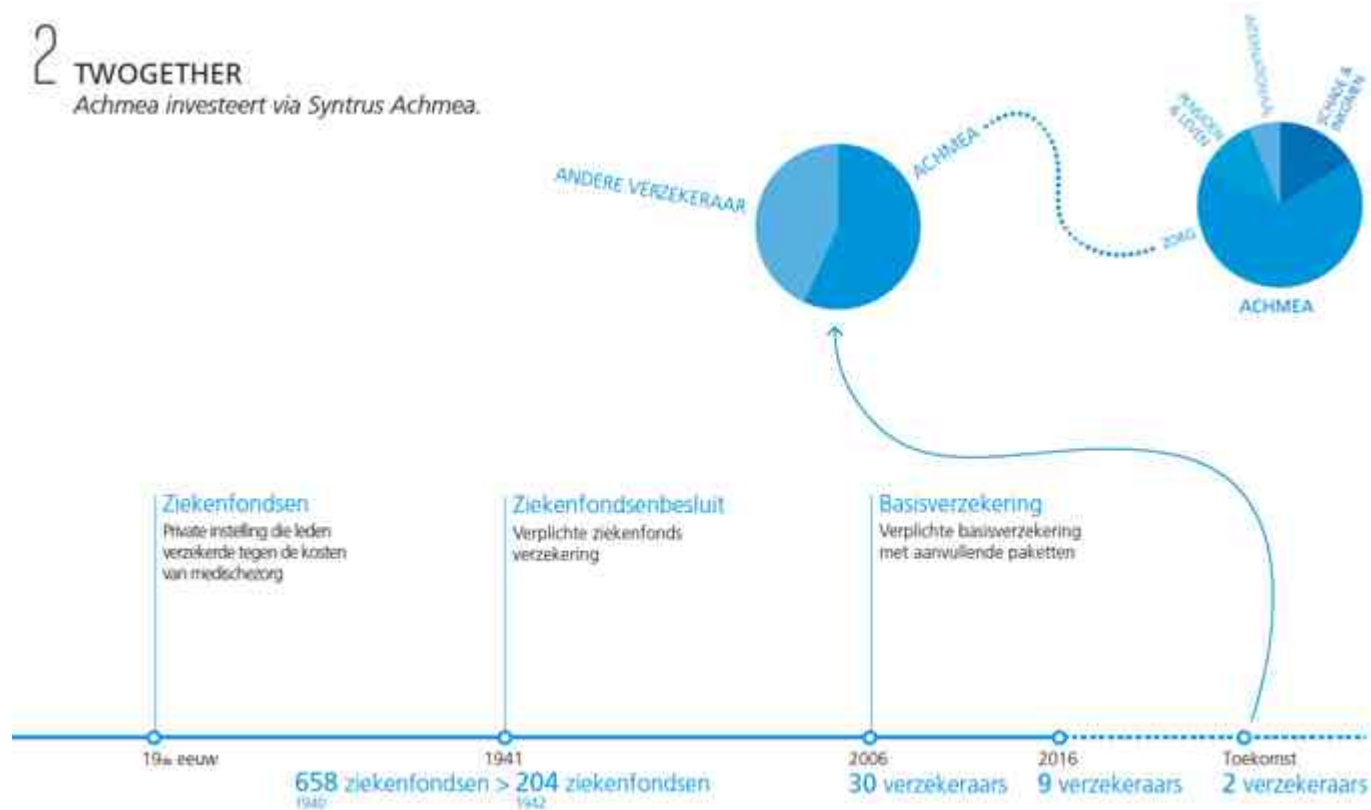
2 TWOGETHER
Achmea investeert via Syntrus Achmea.

ANDERE VERZEKERAAR

ACHMEA

ZORG

PENSIOEN & LEVEN

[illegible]

SCHADE & INKOMEN

ACHMEA

Ziekenfondsen
Private instelling die leden verzekerde tegen de kosten van medischezorg

Ziekenfondsenbesluit
Verplichte ziekenfonds verzekering

Basisverzekering
Verplichte basisverzekering met aanvullende paketten

19de eeuw

1941

2006

2016

Toekomst

658 ziekenfondsen > 204 ziekenfondsen
1940 1942

30 verzekeraars

9 verzekeraars

2 verzekeraars